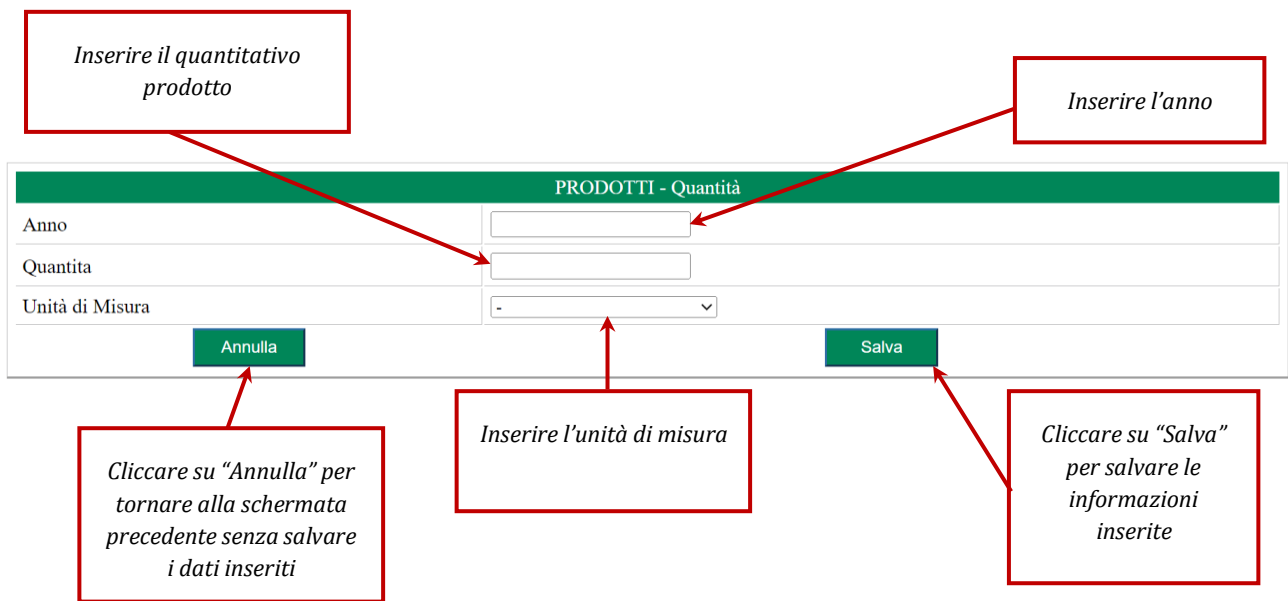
Inserire il quantitativo prodotto

Inserire l'anno

PRODOTTI - Quantità

| Anno | |
|---|---|
| Quantita | |
| Unità di Misura | - |

Annulla

Salva

Cliccare su "Annulla" per tornare alla schermata precedente senza salvare i dati inseriti

Inserire l'unità di misura

Cliccare su "Salva" per salvare le informazioni inserite